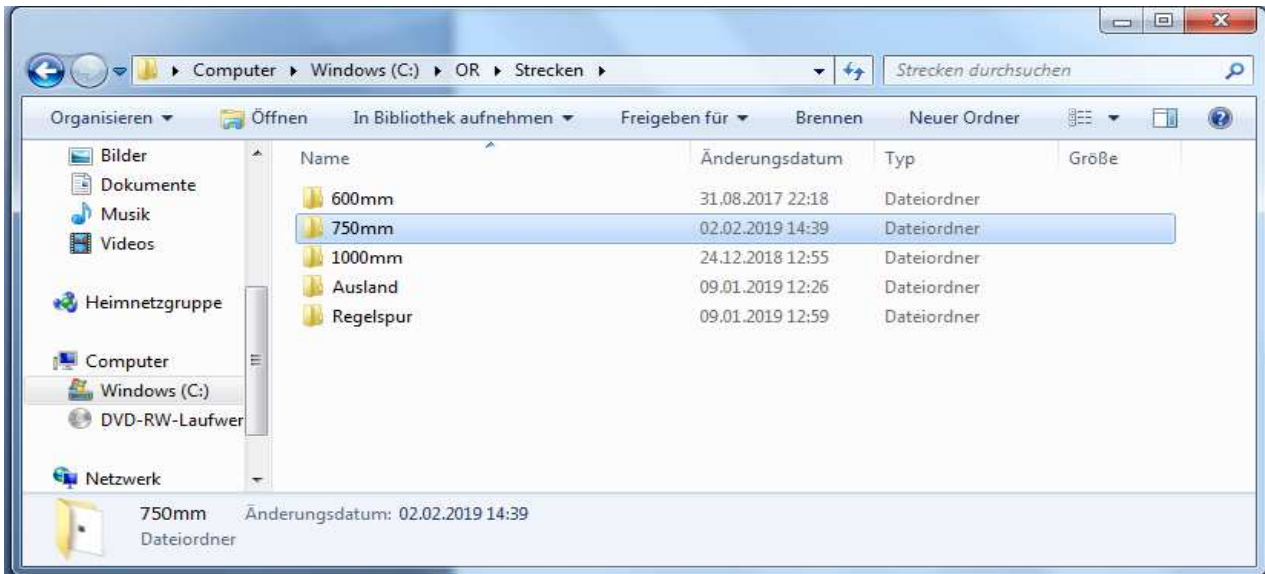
Computer ▸ Windows (C:) ▸ OR ▸ Strecken ▸

Strecken durchsuchen

Organisieren ▾ Öffnen In Bibliothek aufnehmen ▾ Freigeben für ▾ Brennen Neuer Ordner

Bilder
Dokumente
Musik
Videos

Heimnetzgruppe

Computer
Windows (C:)
DVD-RW-Laufwer

Netzwerk

| Name | Änderungsdatum | Typ | Größe |
|---|---|---|---|
| 600mm | 31.08.2017 22:18 | Dateiordner | |
| 750mm | 02.02.2019 14:39 | Dateiordner | |
| 1000mm | 24.12.2018 12:55 | Dateiordner | |
| Ausland | 09.01.2019 12:26 | Dateiordner | |
| Regelspur | 09.01.2019 12:59 | Dateiordner | |

750mm Änderungsdatum: 02.02.2019 14:39
Dateiordner